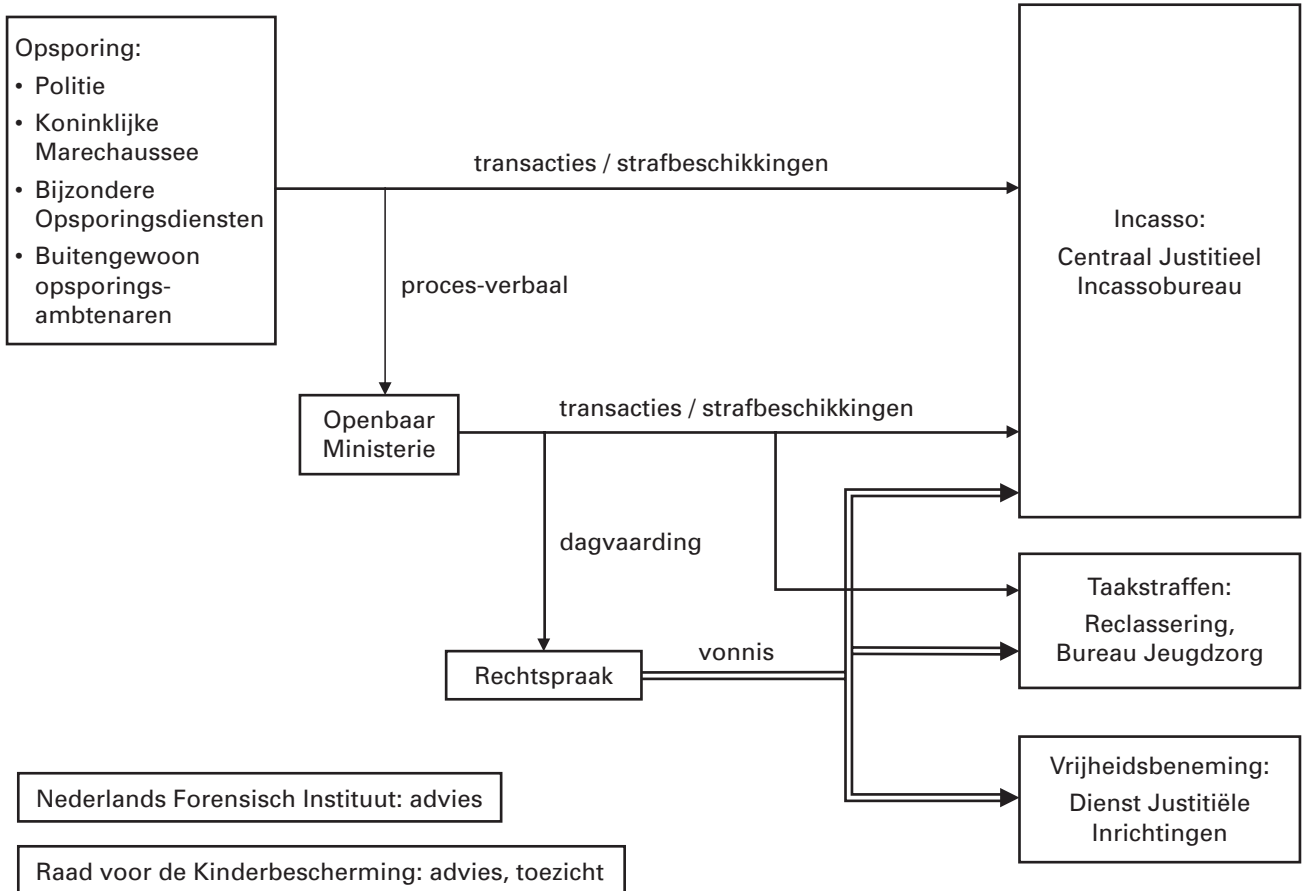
Opsporing:
• Politie
• Koninklijke Marechaussee
• Bijzondere Opsporingsdiensten
• Buitengewoon opsporingsambtenaren

transacties / strafbeschikkingen

Incasso:
Centraal Justitieel Incassobureau

proces-verbaal

Openbaar Ministerie

transacties / strafbeschikkingen

dagvaarding

Taakstraffen:
Reclassering, Bureau Jeugdzorg

Rechtspraak

vonnis

Vrijheidsbeneming:
Dienst Justitiële Inrichtingen

Nederlands Forensisch Instituut: advies

Raad voor de Kinderbescherming: advies, toezicht